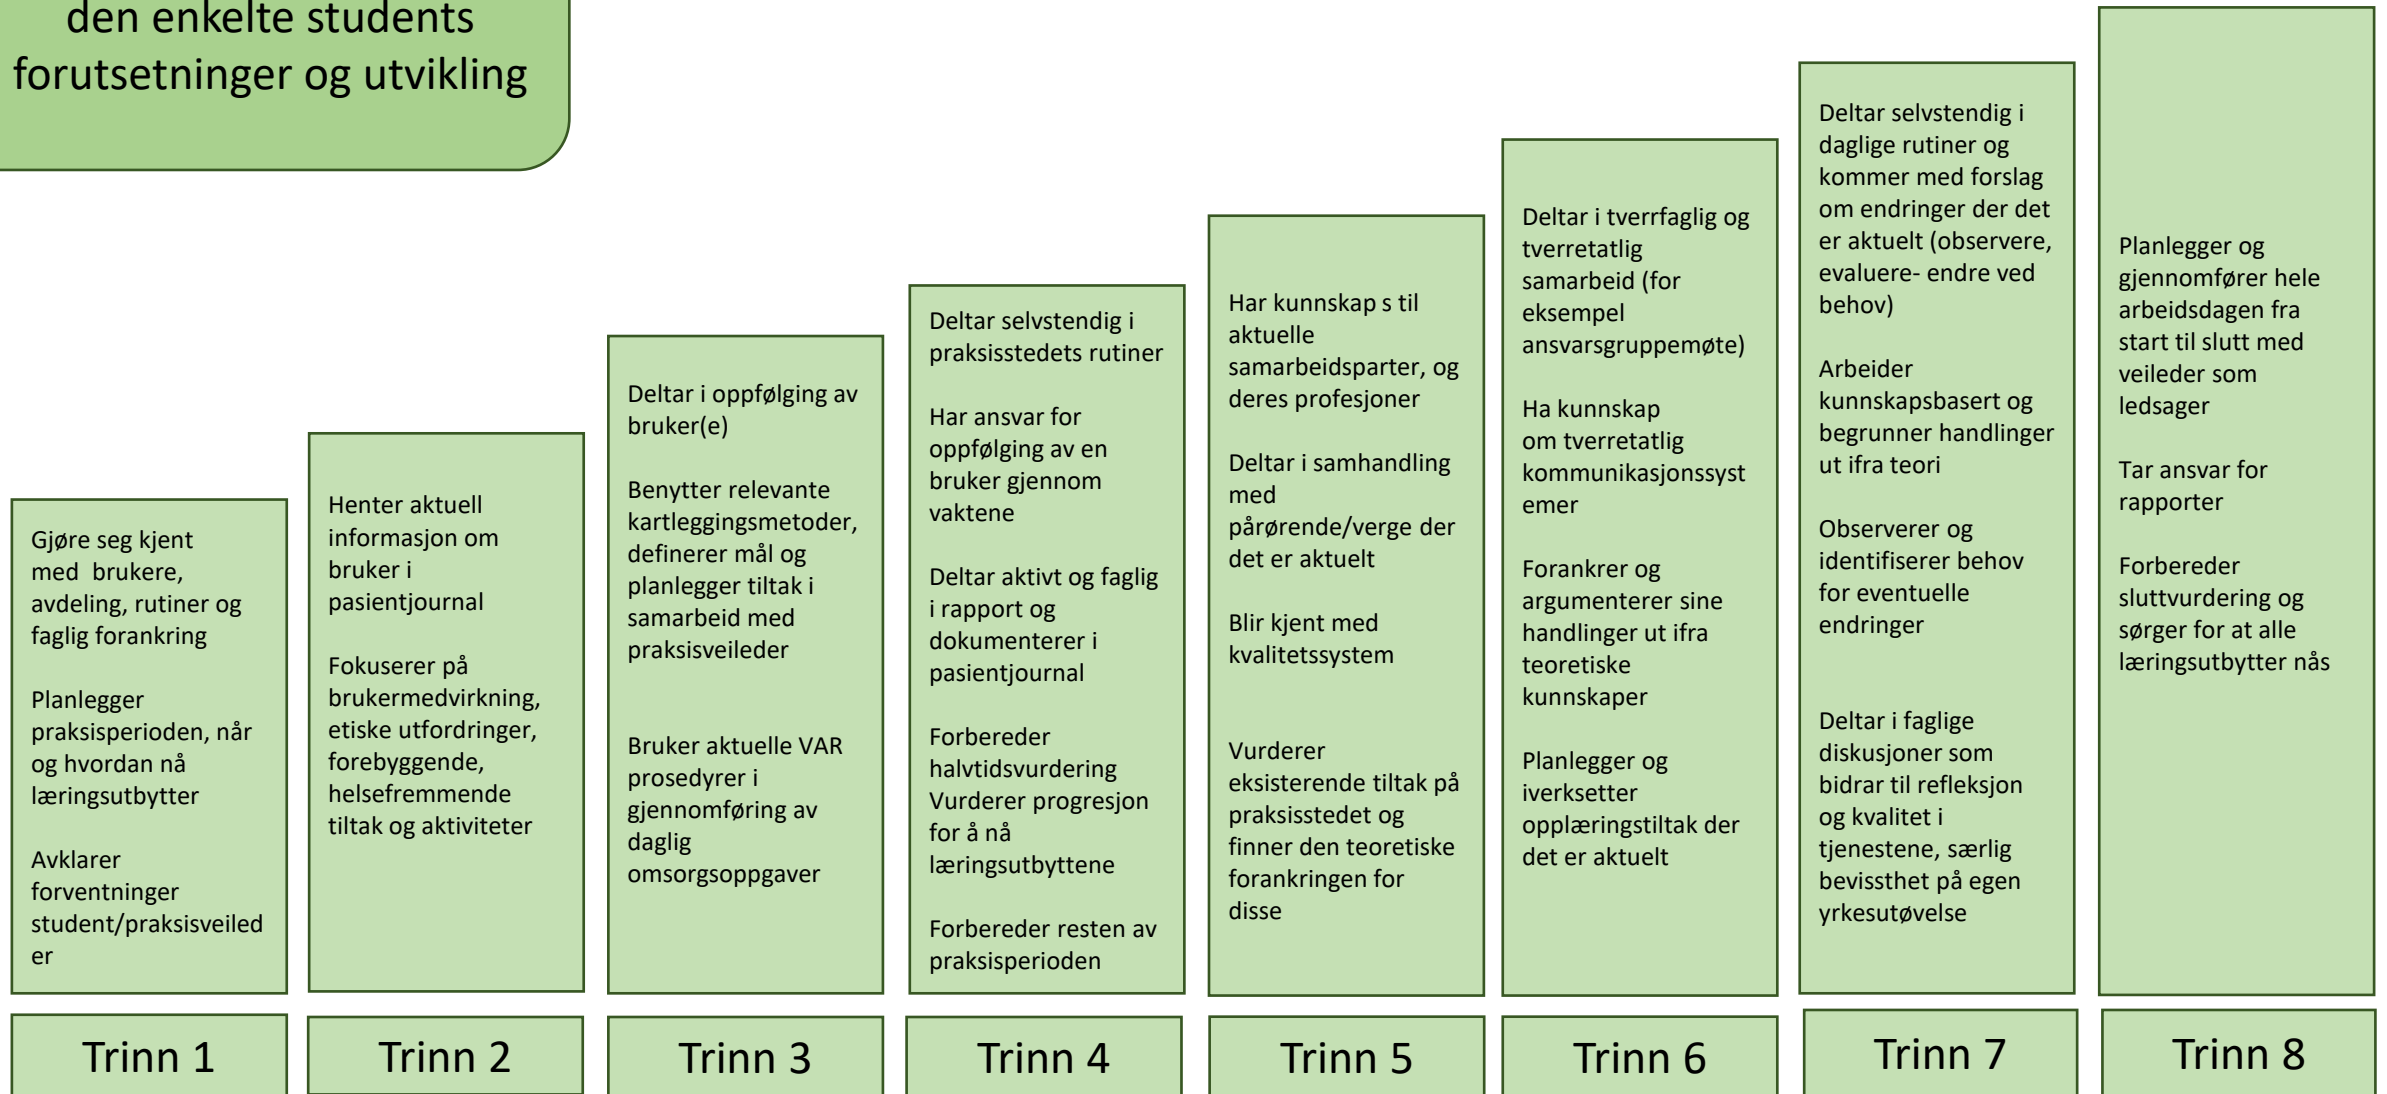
den enkelte students forutsetninger og utvikling

Gjøre seg kjent med brukere, avdeling, rutiner og faglig forankring

Planlegger praksisperioden, når og hvordan nå læringsutbytter

Avklarer forventninger student/praksisveileder

Trinn 1

Henter aktuell informasjon om bruker i pasientjournal

Fokuserer på brukermedvirkning, etiske utfordringer, forebyggende, helsefremmende tiltak og aktiviteter

Trinn 2

Deltar i oppfølging av bruker(e)

Benytter relevante kartleggingsmetoder, definerer mål og planlegger tiltak i samarbeid med praksisveileder

Bruker aktuelle VAR prosedyrer i gjennomføring av daglig omsorgsoppgaver

Trinn 3

Deltar selvstendig i praksisstedets rutiner

Har ansvar for oppfølging av en bruker gjennom vaktene

Deltar aktivt og faglig i rapport og dokumenterer i pasientjournal

Forbereder halvtidsvurdering Vurderer progresjon for å nå læringsutbyttene

Forbereder resten av praksisperioden

Trinn 4

Har kunnskap s til aktuelle samarbeidsparter, og deres profesjoner

Deltar i samhandling med pårørende/verge der det er aktuelt

Blir kjent med kvalitetssystem

Vurderer eksisterende tiltak på praksisstedet og finner den teoretiske forankringen for disse

Trinn 5

Deltar i tverrfaglig og tverretatlig samarbeid (for eksempel ansvarsgruppemøte)

Ha kunnskap om tverretatlig kommunikasjonssystemer

Forankrer og argumenterer sine handlinger ut ifra teoretiske kunnskaper

Planlegger og iverksetter opplæringstiltak der det er aktuelt

Trinn 6

Deltar selvstendig i daglige rutiner og kommer med forslag om endringer der det er aktuelt (observere, evaluere- endre ved behov)

Arbeider kunnskapsbasert og begrunner handlinger ut ifra teori

Observerer og identifiserer behov for eventuelle endringer

Deltar i faglige diskusjoner som bidrar til refleksjon og kvalitet i tjenestene, særlig bevissthet på egen yrkesutøvelse

Trinn 7

Planlegger og gjennomfører hele arbeidsdagen fra start til slutt med veileder som ledsager

Tar ansvar for rapporter

Forbereder sluttvurdering og sørger for at alle læringsutbytter nås

Trinn 8